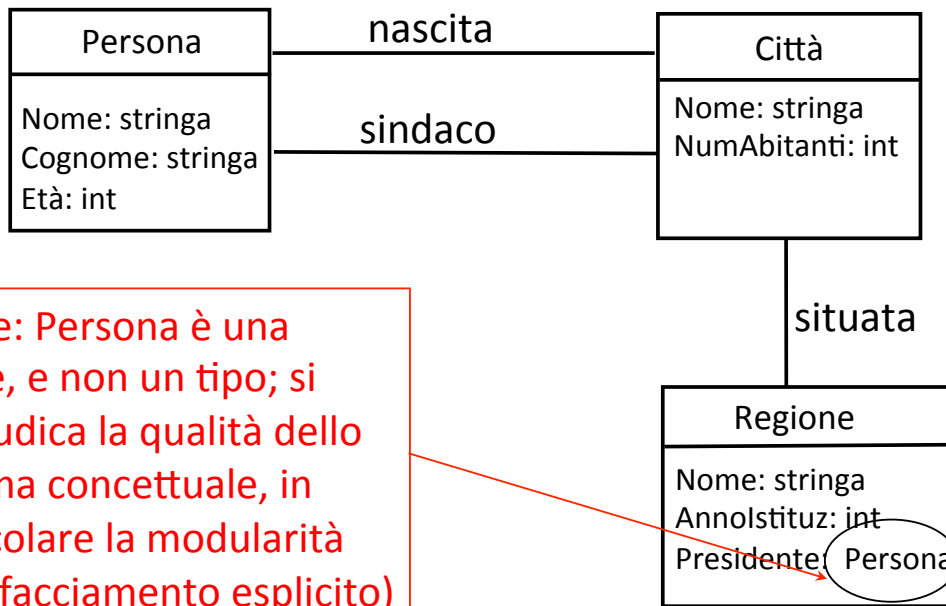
Persona

Nome: stringa
Cognome: stringa
Età: int

nascita

sindaco

Città

Nome: stringa
NumAbitanti: int

situata

Regione

Nome: stringa
AnnoIstituz: int
Presidente: Persona

e: Persona è una
e, e non un tipo; si
udica la qualità dello
na concettuale, in
colare la modularità
facciamento esplicito)